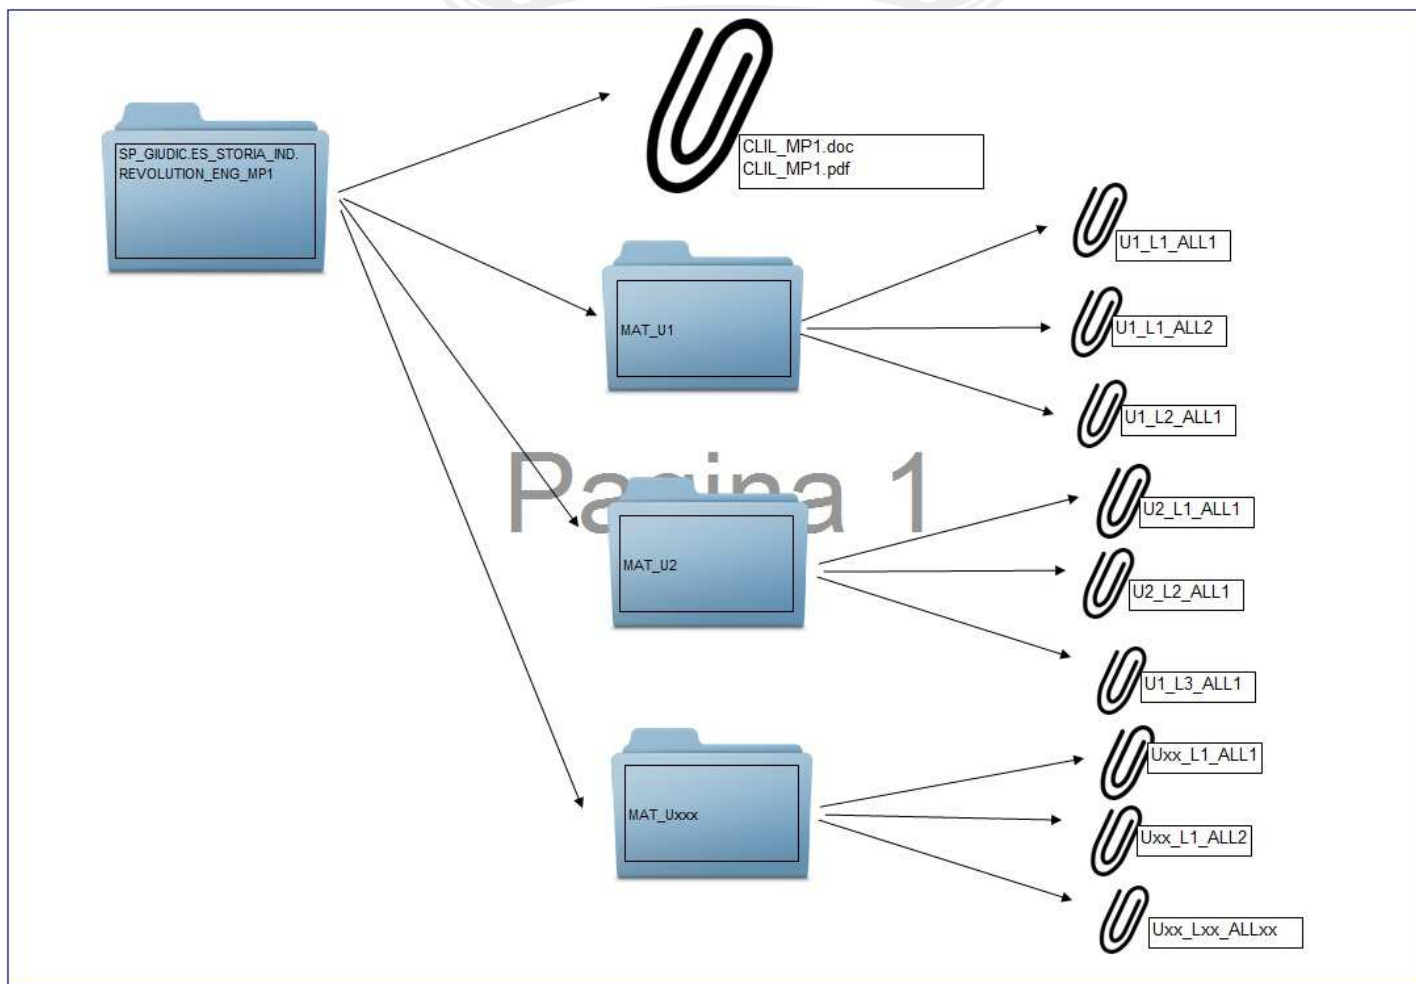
SP_GIUDIC.ES_STORIA_IND. REVOLUTION_ENG_MP1

CLIL_MP1.doc
CLIL_MP1.pdf

MAT_U1

U1_L1_ALL1

U1_L1_ALL2

U1_L2_ALL1

Pagina 1

MAT_U2

U2_L1_ALL1

U2_L2_ALL1

U1_L3_ALL1

MAT_Uxxx

Uxx_L1_ALL1

Uxx_L1_ALL2

Uxx_Lxx_ALLxx